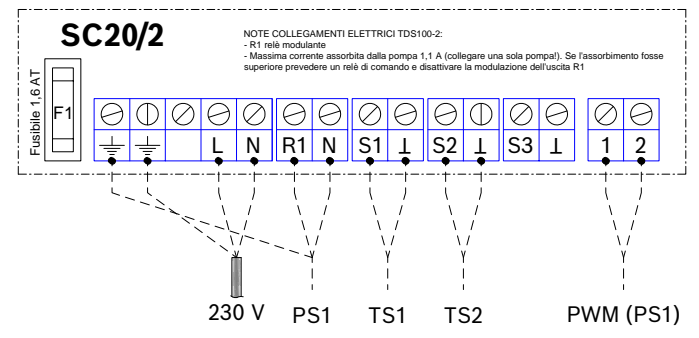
SC20/2

NOTE COLLEGAMENTI ELETTRICI TDS100-2:
- R1 relè modulante
- Massima corrente assorbita dalla pompa 1,1 A (collegare una sola pompa!). Se l'assorbimento fosse superiore prevedere un relè di comando e disattivare la modulazione dell'uscita R1

Fusibile 1,6 AT

F1

L N R1 N S1 ⊥ S2 ⊥ S3 ⊥ 1 2

230 V PS1 TS1 TS2 PWM (PS1)